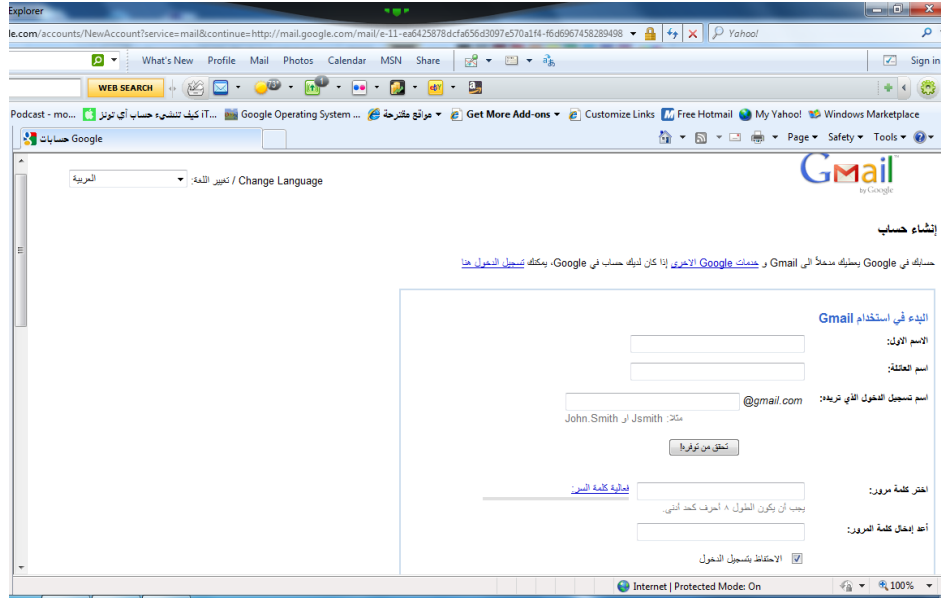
Explorer

le.com/accounts/NewAccount?service=mail&continue=http://mail.google.com/mail/e-11-ea6425878dcfa656d3097e570a1f4-f6d6967458289498

Yahoo!

What's New Profile Mail Photos Calendar MSN Share

Sign in

WEB SEARCH

Podcast - mo... كيف تنشيء حساب آي تونز ...iT Google Operating System ... مواقع مقترحة Get More Add-ons Customize Links Free Hotmail My Yahoo! Windows Marketplace

حسابات Google

Page Safety Tools

العربية تغيير اللغة: / Change Language

Gmail by Google

إنشاء حساب

حسابك في Google يسطيك مدخلاً الى Gmail و خدمات Google الاخرى إذا كان لديك حساب في Google، يمكنك تسجيل الدخول هنا

البدء في استخدام Gmail

الاسم الاول:

اسم العائلة:

اسم تسجيل الدخول الذي تريده:

@gmail.com

مثال: Jsmith او John.Smith

تحقق من توفرها!

اختر كلمة مرور:

فعالية كلمة السر:

يجب أن يكون الطول ٨ أحرف كحد أدنى.

أعد إدخال كلمة المرور:

الاحتفاظ بتسجيل الدخول

Internet | Protected Mode: On

100%